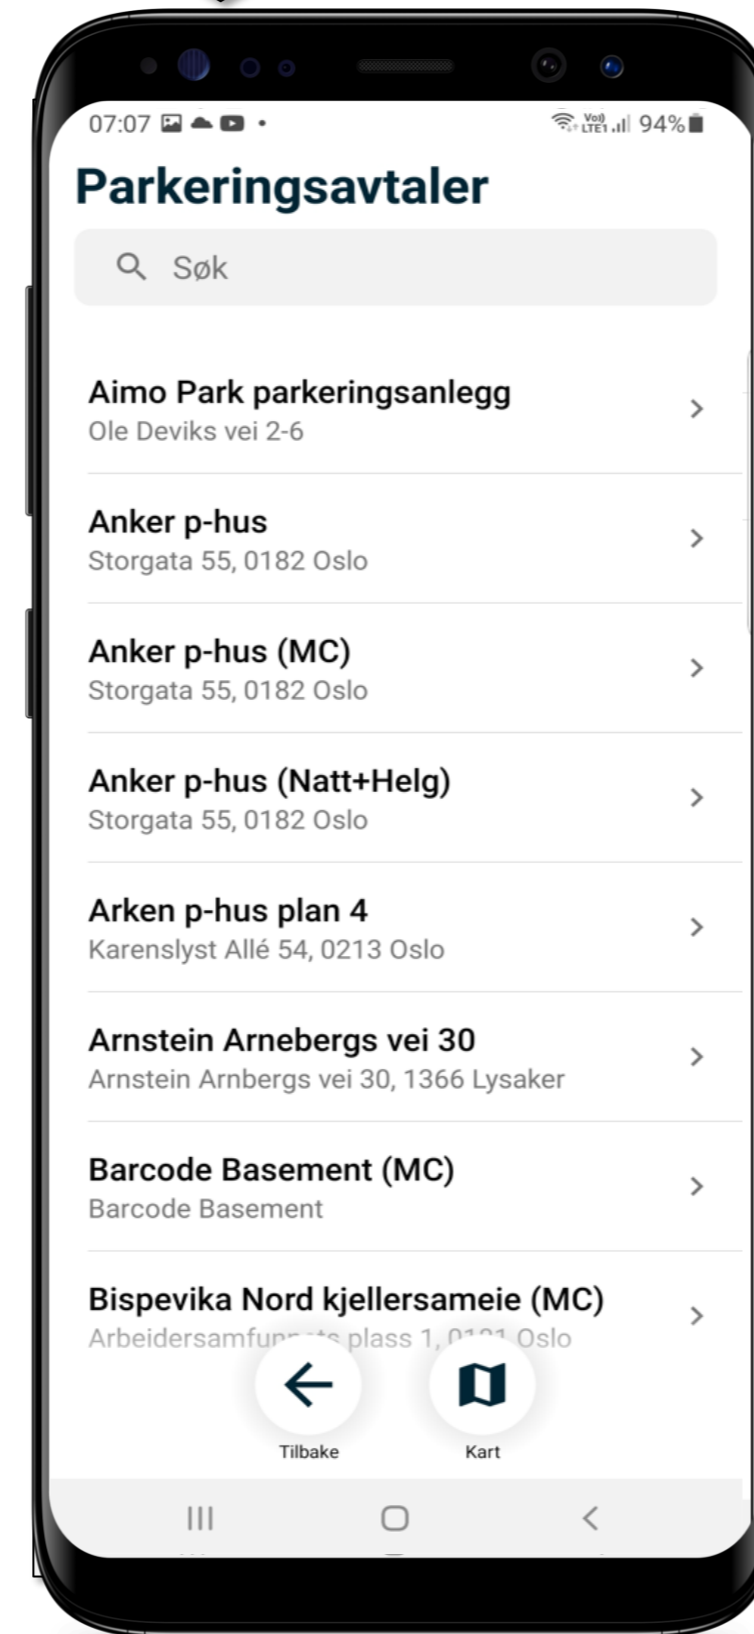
07:07 • Vo) LTE1 94%

Parkeringsavtaler

Søk

Aimo Park parkeringsanlegg
Ole Deviks vei 2-6

Anker p-hus
Storgata 55, 0182 Oslo

Anker p-hus (MC)
Storgata 55, 0182 Oslo

Anker p-hus (Natt+Helg)
Storgata 55, 0182 Oslo

Arken p-hus plan 4
Karenslyst Allé 54, 0213 Oslo

Arnstein Arnebergs vei 30
Arnstein Arnbergs vei 30, 1366 Lysaker

Barcode Basement (MC)
Barcode Basement

Bispevika Nord kjellersameie (MC)
Arbeidersamfun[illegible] plass 1, 0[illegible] Oslo

Tilbake

Kart